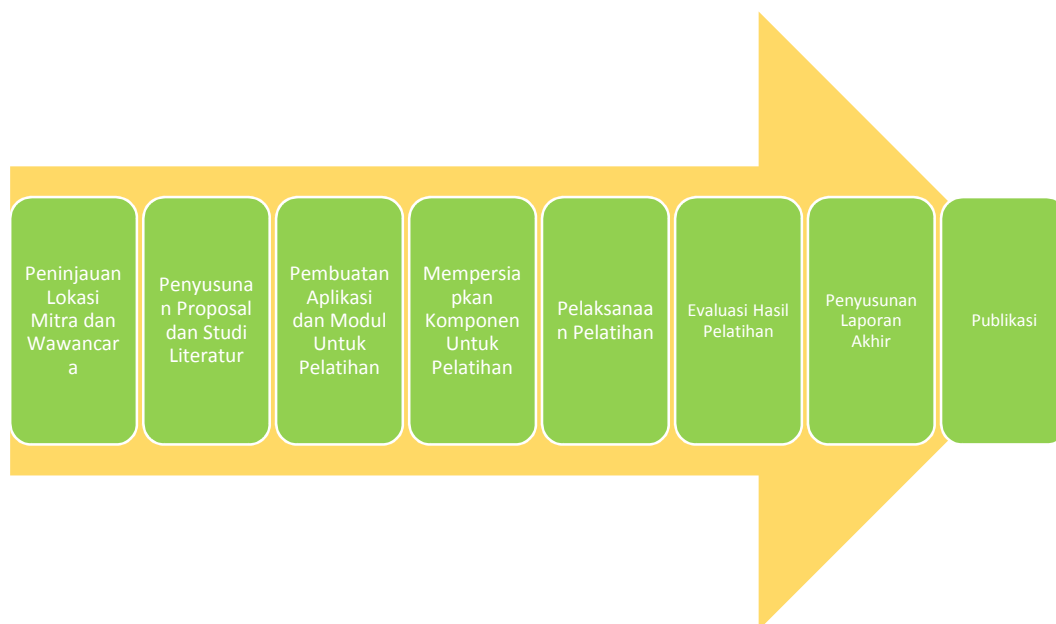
Peninjauan Lokasi Mitra dan Wawancara

Penyusunan Proposal dan Studi Literatur

Pembuatan Aplikasi dan Modul Untuk Pelatihan

Mempersiapkan Komponen Untuk Pelatihan

Pelaksanaan Pelatihan

Evaluasi Hasil Pelatihan

Penyusunan Laporan Akhir

Publikasi